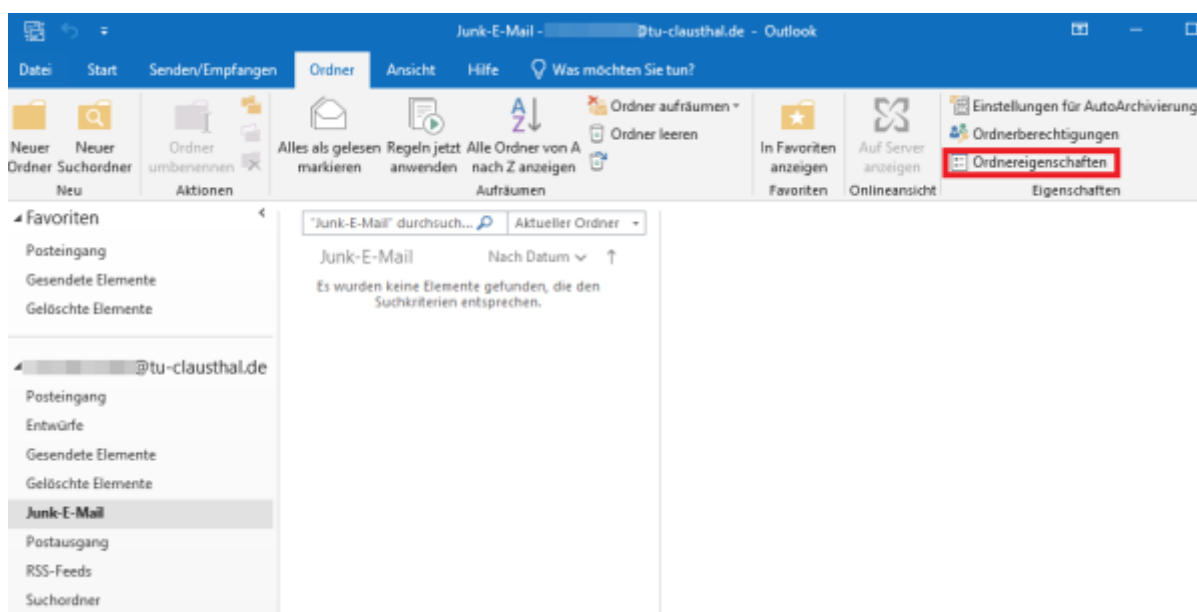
Junk-E-Mail - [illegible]@tu-clausthal.de - Outlook

Datei Start Senden/Empfangen Ordner Ansicht Hilfe Was möchten Sie tun?

Neuer Ordner Neuer Suchordner
Neu

Ordner umbenennen
Aktionen

Alles als gelesen markieren Regeln jetzt anwenden Alle Ordner von A nach Z anzeigen Ordner aufräumen Ordner leeren
Aufräumen

In Favoriten anzeigen
Favoriten

Auf Server anzeigen
Onlineansicht

Einstellungen für AutoArchivierung
Ordnerberechtigungen
Ordnereigenschaften
Eigenschaften

Favoriten
Posteingang
Gesendete Elemente
Gelöschte Elemente

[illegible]@tu-clausthal.de
Posteingang
Entwürfe
Gesendete Elemente
Gelöschte Elemente
Junk-E-Mail
Postausgang
RSS-Feeds
Suchordner

"Junk-E-Mail" durchsuch... Aktueller Ordner
Junk-E-Mail Nach Datum
Es wurden keine Elemente gefunden, die den Suchkriterien entsprechen.